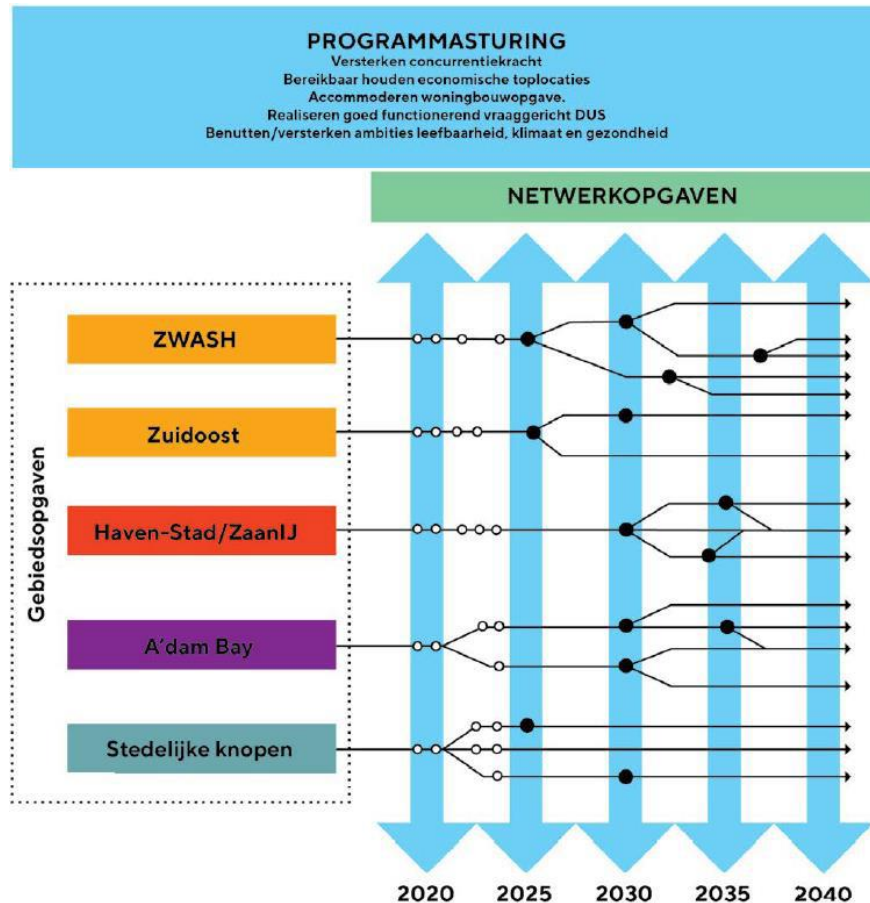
PROGRAMMASTURING
Versterken concurrentiekracht
Bereikbaar houden economische toplocaties
Accommoderen woningbouwopgave.
Realiseren goed functionerend vraaggericht DUS
Benutten/versterken ambities leefbaarheid, klimaat en gezondheid

NETWERKOPGAVEN

Gebiedsopgaven

ZWASH

Zuidoost

Haven-Stad/ZaanIJ

A'dam Bay

Stedelijke knopen

2020 2025 2030 2035 2040